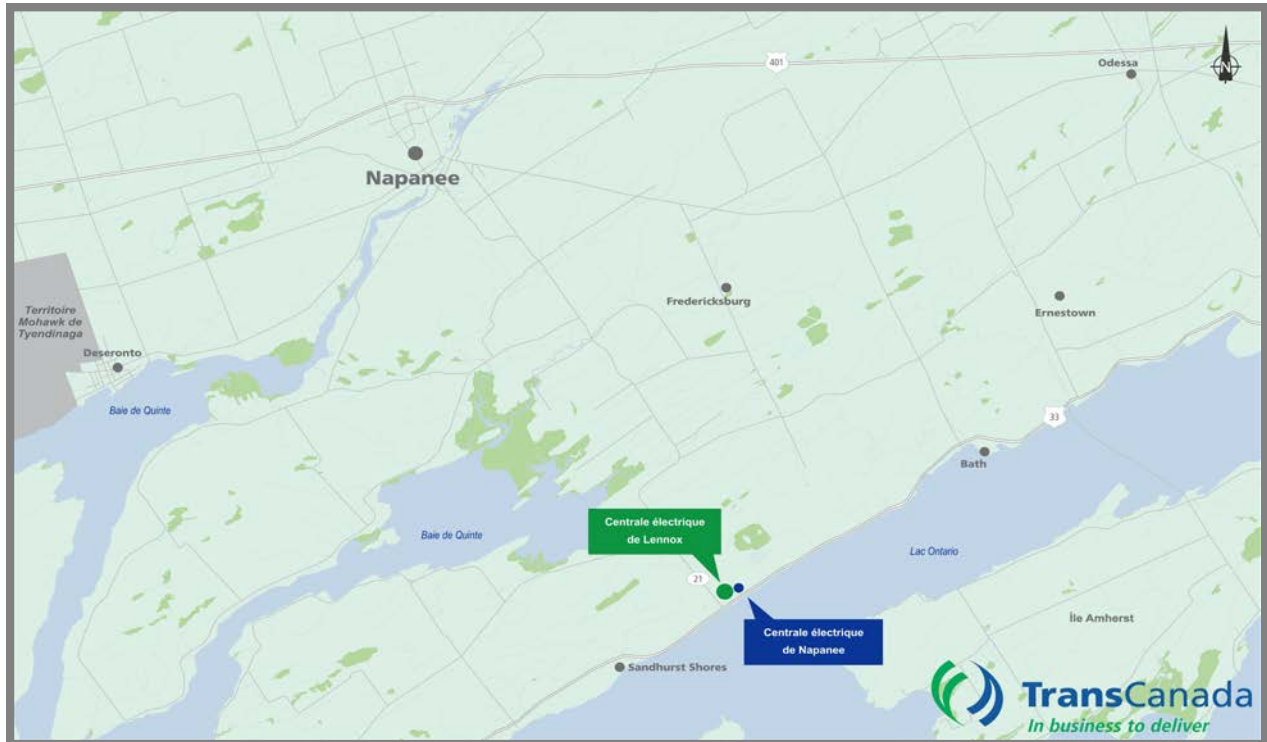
401

N

Odessa

Napanee

Fredericksburg

Ernestown

Territoire Mohawk de Tyendinaga

Deseronto

Baie de Quinte

33

Bath

Baie de Quinte

Centrale électrique de Lennox

21

Lac Ontario

Centrale électrique de Napanee

Île Amherst

Sandhurst Shores

TransCanada
In business to deliver